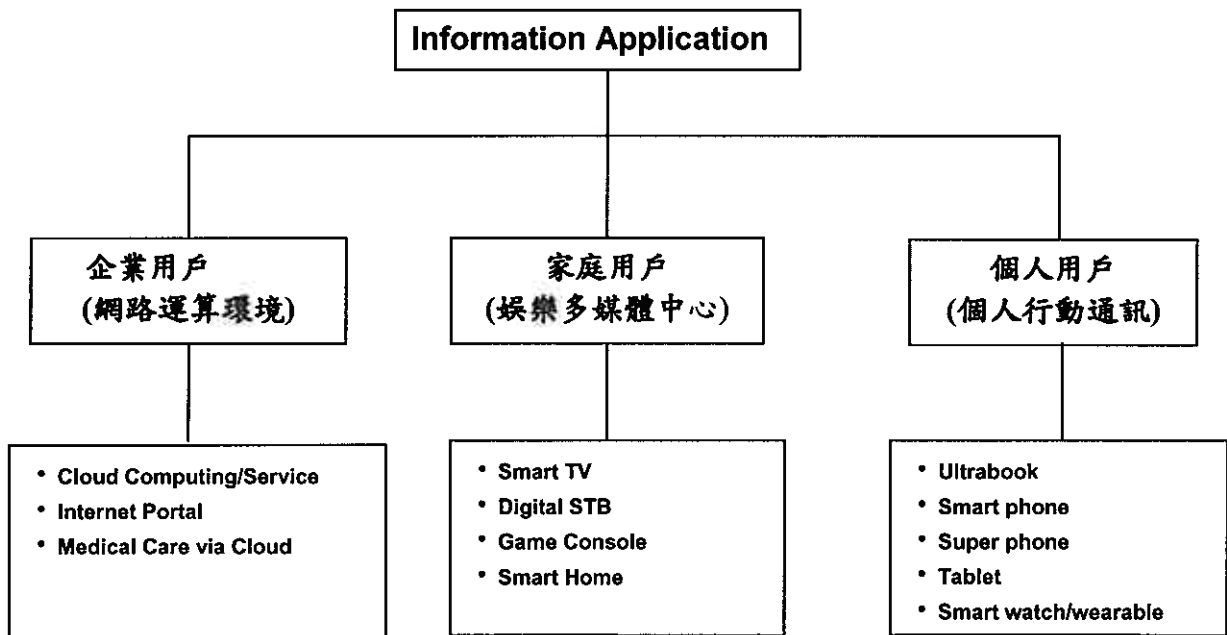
Information Application

企業用戶
(網路運算環境)

家庭用戶
(娛樂多媒體中心)

個人用戶
(個人行動通訊)

- Cloud Computing/Service
- Internet Portal
- Medical Care via Cloud

- Smart TV
- Digital STB
- Game Console
- Smart Home

- Ultrabook
- Smart phone
- Super phone
- Tablet
- Smart watch/wearable